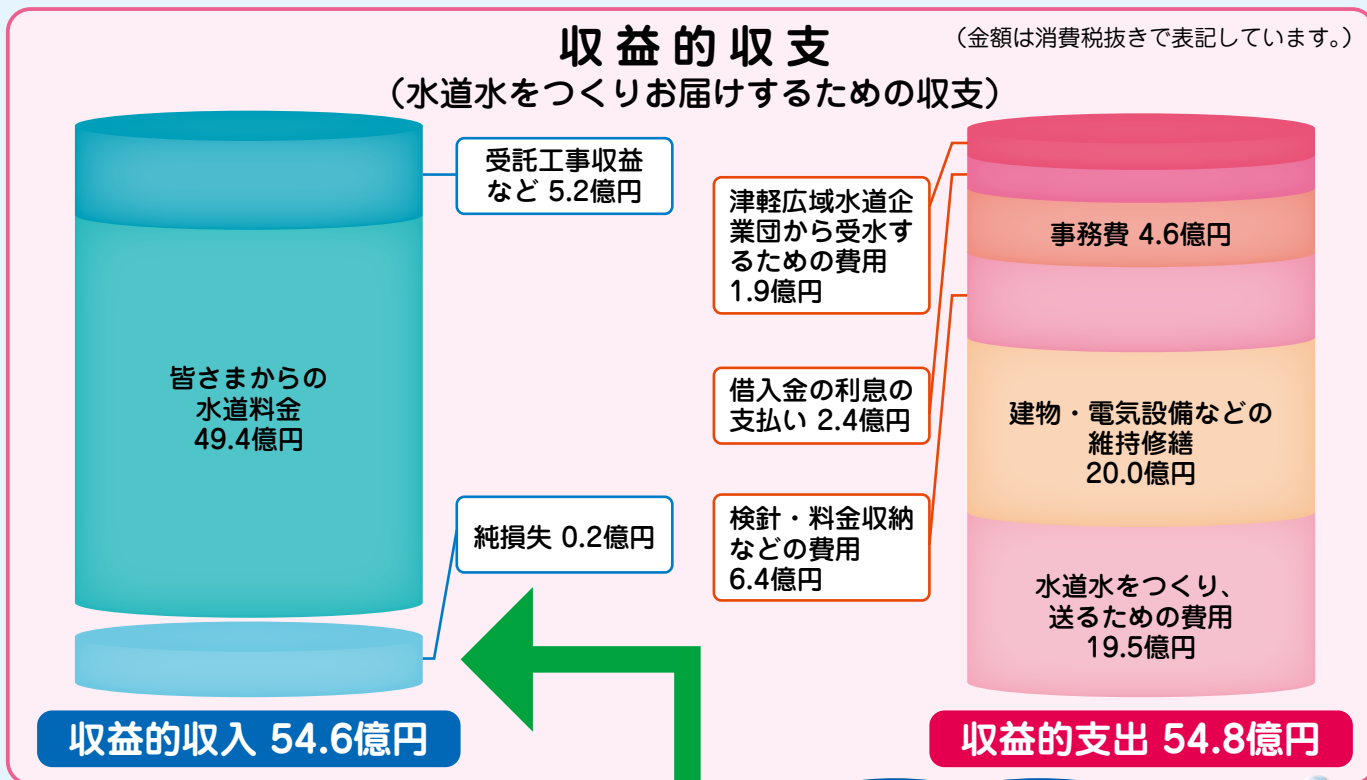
収益的収支
（水道水をつくりお届けするための収支）
（金額は消費税抜きで表記しています。）

受託工事収益など 5.2億円

皆さまからの水道料金 49.4億円

純損失 0.2億円

収益的収入 54.6億円

津軽広域水道企業団から受水するための費用 1.9億円

借入金の利息の支払い 2.4億円

検針・料金収納などの費用 6.4億円

事務費 4.6億円

建物・電気設備などの維持修繕 20.0億円

水道水をつくり、送るための費用 19.5億円

収益的支出 54.8億円